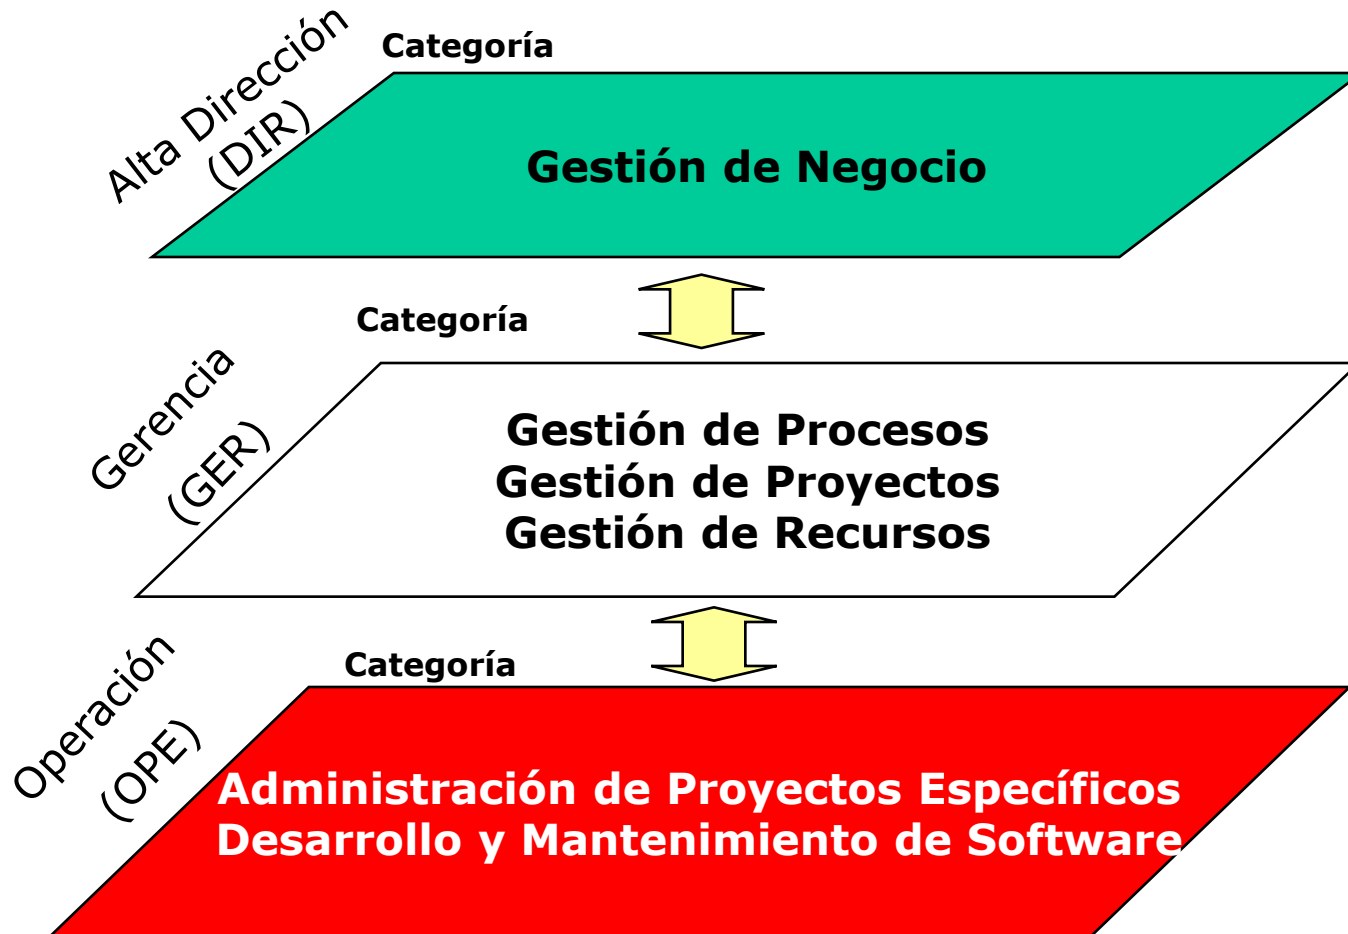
Alta Dirección (DIR)

Categoría

Gestión de Negocio

Categoría

Gerencia (GER)

Gestión de Procesos
Gestión de Proyectos
Gestión de Recursos

Operación (OPE)

Categoría

Administración de Proyectos Específicos
Desarrollo y Mantenimiento de Software